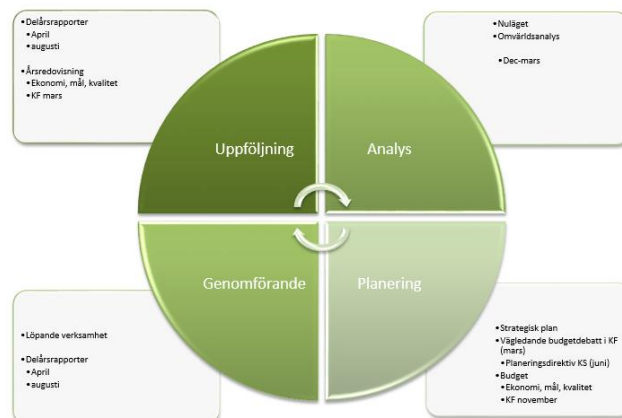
•Delårsrapporter
•April
•augusti

•Årsredovisning
•Ekonomi, mål, kvalitet
•KF mars

•Nuläget
•Omvärldsanalys

•Dec-mars

Uppföljning

Analys

Genomförande

Planering

•Löpande verksamhet

•Delårsrapporter
•April
•augusti

•Strategisk plan
•Vägledande budgetdebatt i KF (mars)
•Planeringsdirektiv KS (juni)
•Budget
•Ekonomi, mål, kvalitet
•KF november